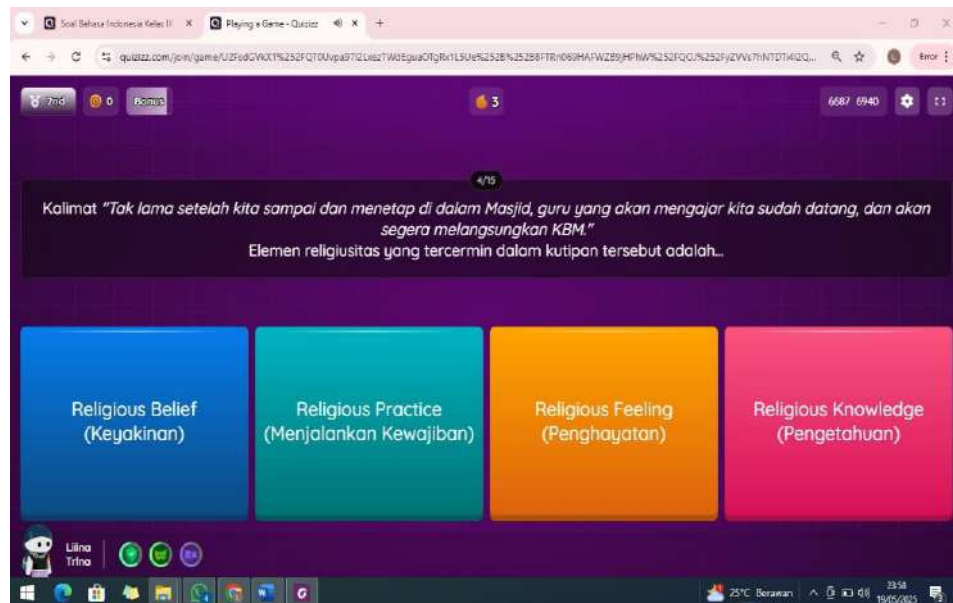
Soal Bahasa Indonesia Kelas II ×
Playing a Game - Quizizz ×
+
quizizz.com/join/game/U2FsdGVkX1%252FQT0Uvpa97I2Lxez7WdEguaOTgRx1L5Ue%252B%252BFTRn060HAFWZB9jHFhW%252FQCJ%252FyZVVs7hNTDTI4I2Q...
Error

2nd
0
Bonus
3
6687 6940

4/15
Kalimat "Tak lama setelah kita sampai dan menetap di dalam Masjid, guru yang akan mengajar kita sudah datang, dan akan segera melangsungkan KBM."
Elemen religiusitas yang tercermin dalam kutipan tersebut adalah...

Religious Belief (Keyakinan)

Religious Practice (Menjalankan Kewajiban)

Religious Feeling (Penghayatan)

Religious Knowledge (Pengetahuan)

Liiina Trina

25°C Berawan
23:58
19/05/2025